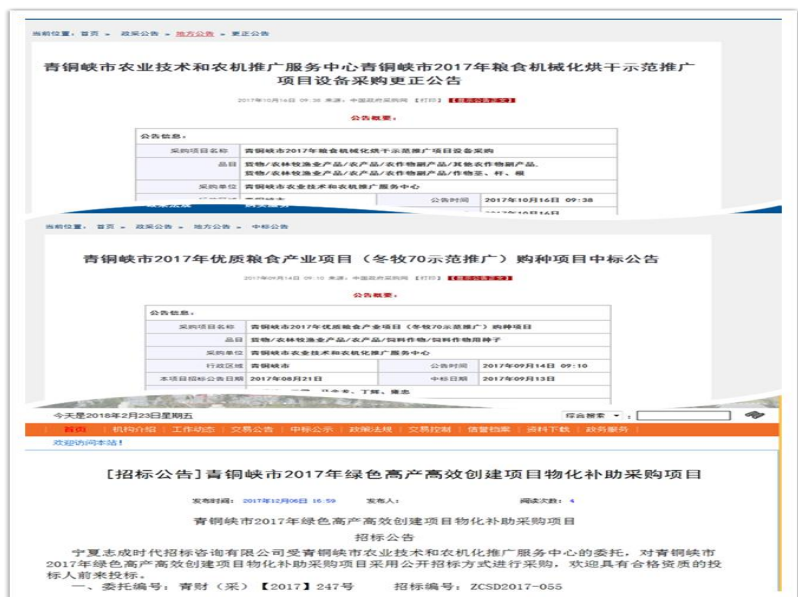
当前位置：首页 » 政采公告 » 地方公告 » 更正公告

青铜峡市农业技术和农机推广服务中心青铜峡市2017年粮食机械化烘干示范推广项目设备采购更正公告

2017年10月16日 09:38 来源：中国政府采购网 【打印】【显示公告正文】

公告概要：

| 公告信息： | | | |
|---|---|---|---|
| 采购项目名称 | 青铜峡市2017年粮食机械化烘干示范推广项目设备采购 | | |
| 品目 | 货物/农林牧渔业产品/农产品/农作物副产品/其他农作物副产品，货物/农林牧渔业产品/农产品/农作物副产品/作物茎、秆、根 | | |
| 采购单位 | 青铜峡市农业技术和农机推广服务中心 | | |
| 行政区域 | 青铜峡市 | 公告时间 | 2017年10月16日 09:38 |
| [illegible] | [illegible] | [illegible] | 2017年10月16日 |

当前位置：首页 » 政采公告 » 地方公告 » 中标公告

青铜峡市2017年优质粮食产业项目（冬牧70示范推广）购种项目中标公告

2017年09月14日 09:10 来源：中国政府采购网 【打印】【显示公告正文】

公告概要：

| 公告信息： | | | |
|---|---|---|---|
| 采购项目名称 | 青铜峡市2017年优质粮食产业项目（冬牧70示范推广）购种项目 | | |
| 品目 | 货物/农林牧渔业产品/农产品/饲料作物/饲料作物用种子 | | |
| 采购单位 | 青铜峡市农业技术和农机推广服务中心 | | |
| 行政区域 | 青铜峡市 | 公告时间 | 2017年09月14日 09:10 |
| 本项目招标公告日期 | 2017年08月21日 | 中标日期 | 2017年09月13日 |
| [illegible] | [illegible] 丁辉、庞忠 | | |

今天是2018年2月23日星期五

综合搜索

首页 | 机构介绍 | 工作动态 | 交易公告 | 中标公示 | 政策法规 | 交易控制 | 信誉档案 | 资料下载 | 政务服务

欢迎访问本站！

[招标公告]青铜峡市2017年绿色高产高效创建项目物化补助采购项目

发布时间： 2017年12月06日 16:59 发布人： 阅读次数： 4

青铜峡市2017年绿色高产高效创建项目物化补助采购项目

招标公告

宁夏志成时代招标咨询有限公司受青铜峡市农业技术和农机推广服务中心的委托，对青铜峡市2017年绿色高产高效创建项目物化补助采购项目采用公开招标方式进行采购，欢迎具有合格资质的投标人前来投标。

一、委托编号：青财（采）【2017】247号 招标编号：ZCSD2017-055